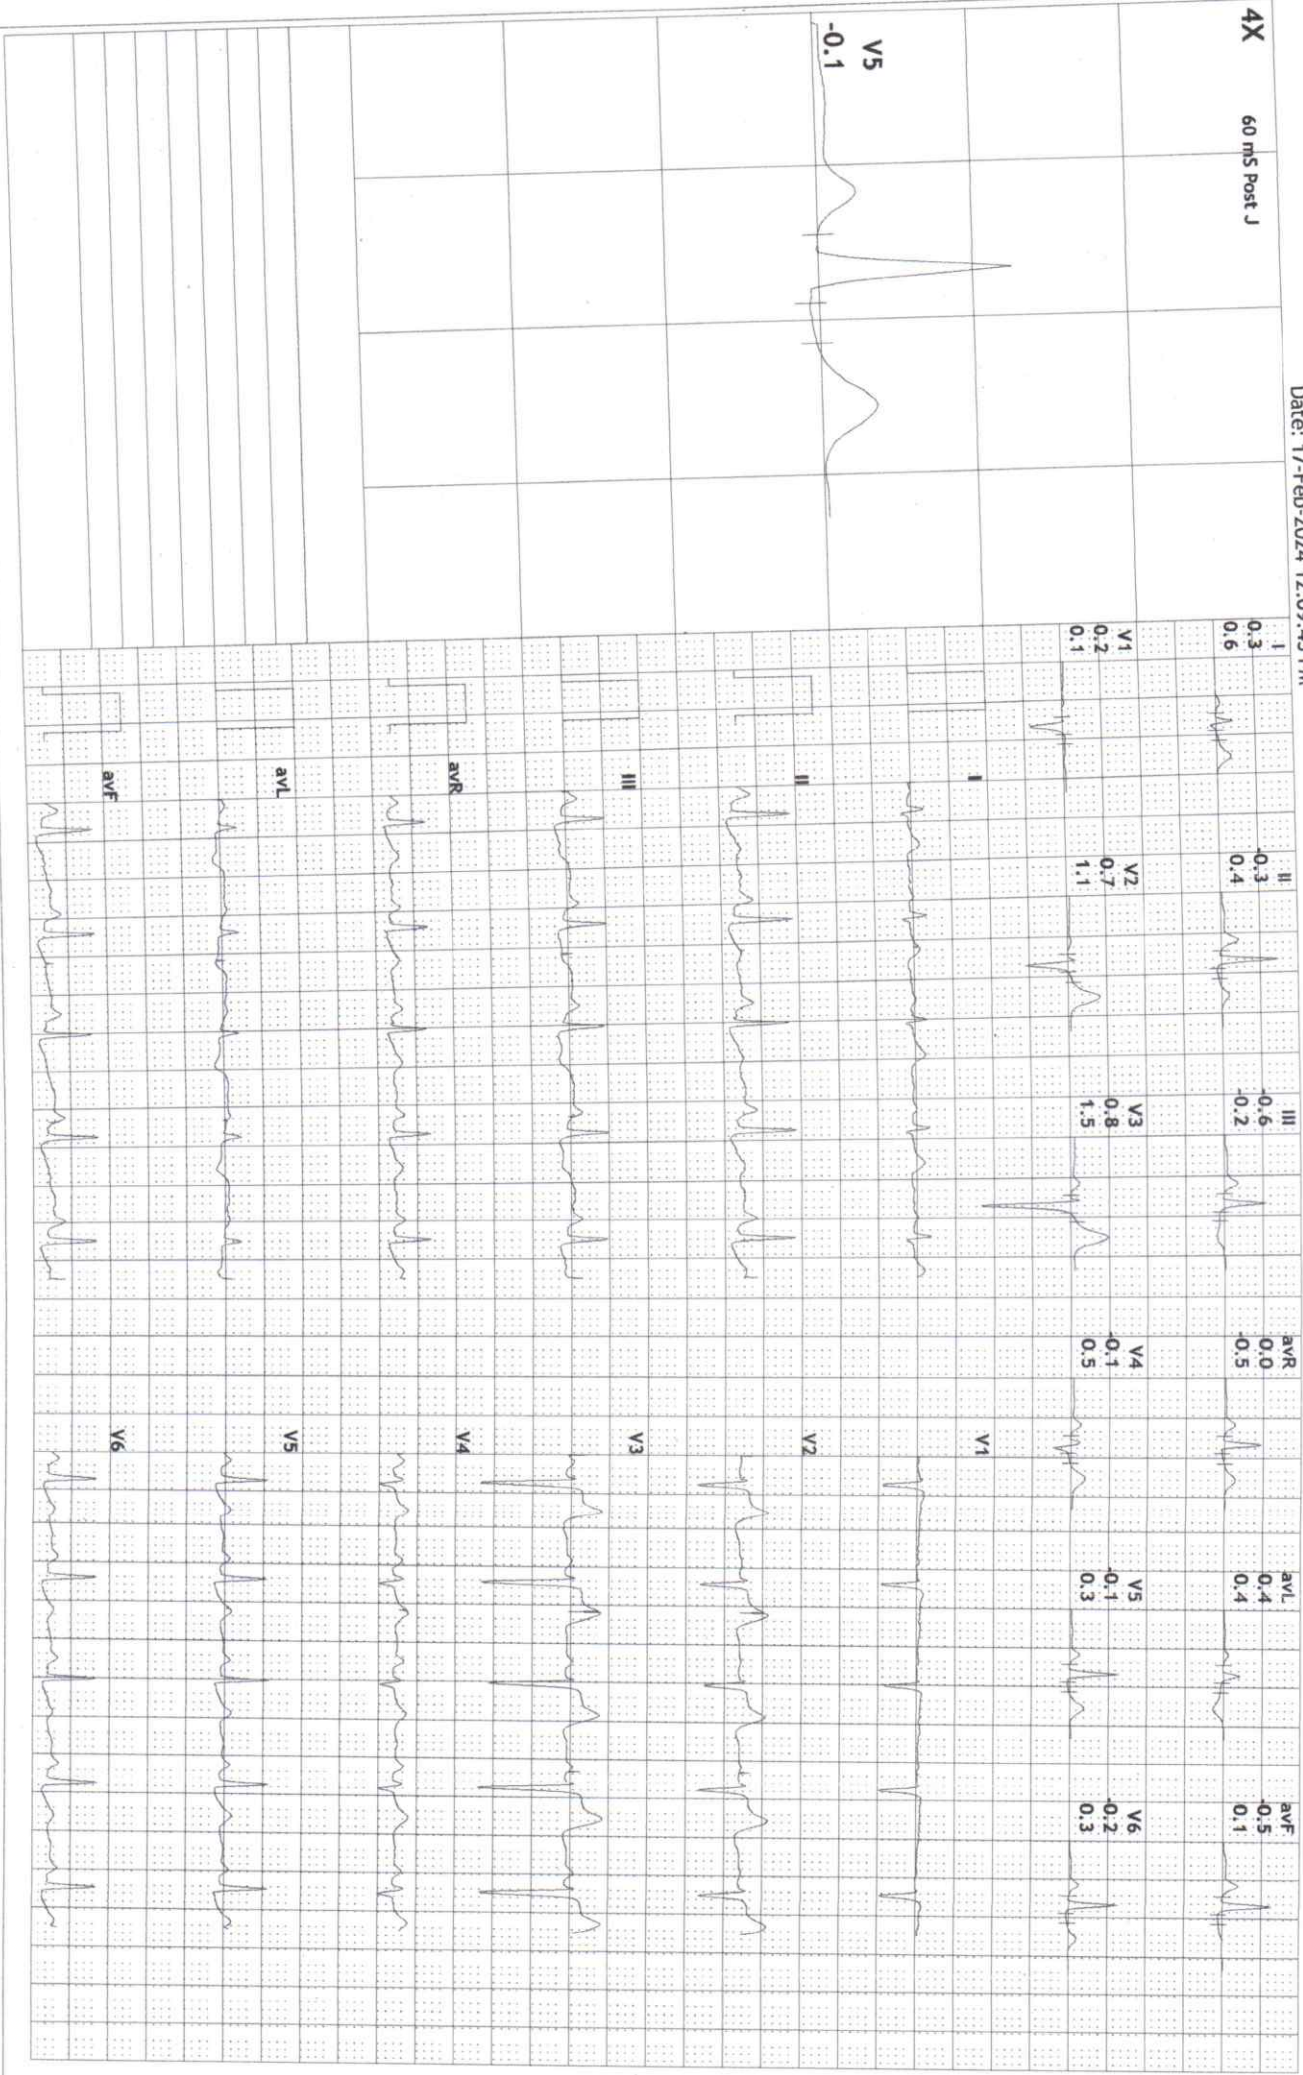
Date: 17-Feb-2024 12:05:45 PM

4X

60 mS Post J

V5
-0.1

I
0.3
0.6

II
-0.3
0.4

III
-0.6
-0.2

avR
0.0
-0.5

avL
0.4
0.4

avF
-0.5
0.1

V1
0.2
0.1

V2
0.7
1.1

V3
0.8
1.5

V4
-0.1
0.5

V5
-0.1
0.3

V6
-0.2
0.3

I
II
III
avR
avL
avF

V1
V2
V3
V4
V5
V6